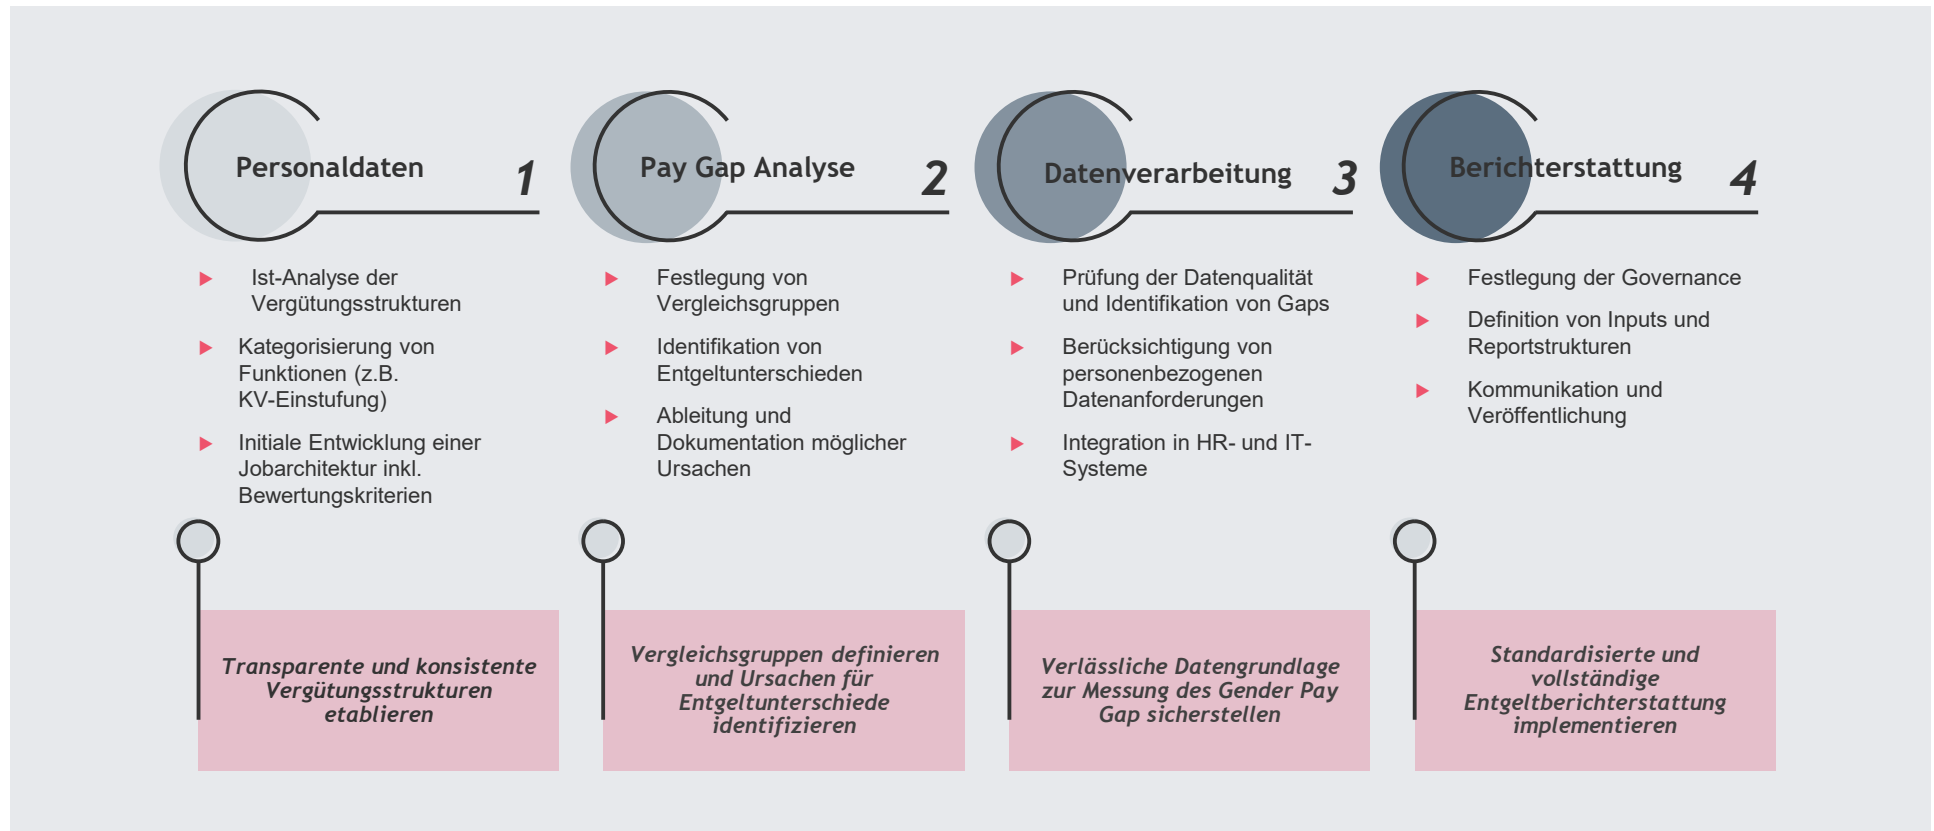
Personaldaten 1

Ist-Analyse der Vergütungsstrukturen

Kategorisierung von Funktionen (z.B. KV-Einstufung)

Initiale Entwicklung einer Jobarchitektur inkl. Bewertungskriterien

Transparente und konsistente Vergütungsstrukturen etablieren

Pay Gap Analyse 2

Festlegung von Vergleichsgruppen

Identifikation von Entgeltunterschieden

Ableitung und Dokumentation möglicher Ursachen

Vergleichsgruppen definieren und Ursachen für Entgeltunterschiede identifizieren

Datenverarbeitung 3

Prüfung der Datenqualität und Identifikation von Gaps

Berücksichtigung von personenbezogenen Datenanforderungen

Integration in HR- und IT-Systeme

Verlässliche Datengrundlage zur Messung des Gender Pay Gap sicherstellen

Berichterstattung 4

Festlegung der Governance

Definition von Inputs und Reportstrukturen

Kommunikation und Veröffentlichung

Standardisierte und vollständige Entgeltberichterstattung implementieren